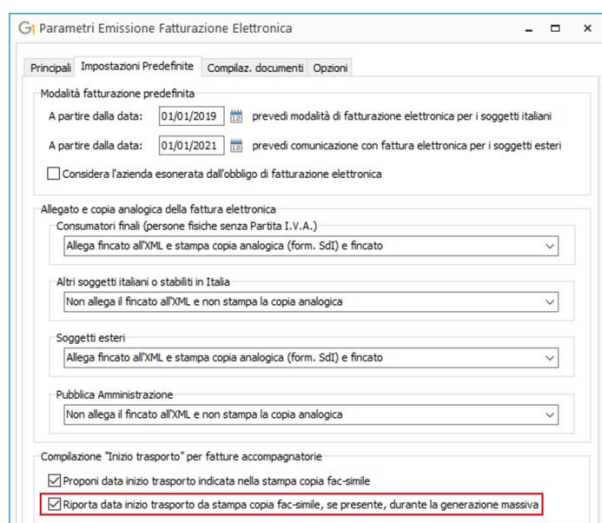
G Parametri Emissione Fatturazione Elettronica

Principali | Impostazioni Predefinite | Compilaz. documenti | Opzioni

Modalità fatturazione predefinita

A partire dalla data: 01/01/2019 prevedi modalità di fatturazione elettronica per i soggetti italiani

A partire dalla data: 01/01/2021 prevedi comunicazione con fattura elettronica per i soggetti esteri

Considera l'azienda esonerata dall'obbligo di fatturazione elettronica

Allegato e copia analogica della fattura elettronica

Consumatori finali (persone fisiche senza Partita I.V.A.)

Allega fincato all'XML e stampa copia analogica (form. SdI) e fincato

Altri soggetti italiani o stabiliti in Italia

Non allega il fincato all'XML e non stampa la copia analogica

Soggetti esteri

Allega fincato all'XML e stampa copia analogica (form. SdI) e fincato

Pubblica Amministrazione

Non allega il fincato all'XML e non stampa la copia analogica

Compilazione "Inizio trasporto" per fatture accompagnatorie

Proponi data inizio trasporto indicata nella stampa copia fac-simile

Riporta data inizio trasporto da stampa copia fac-simile, se presente, durante la generazione massiva